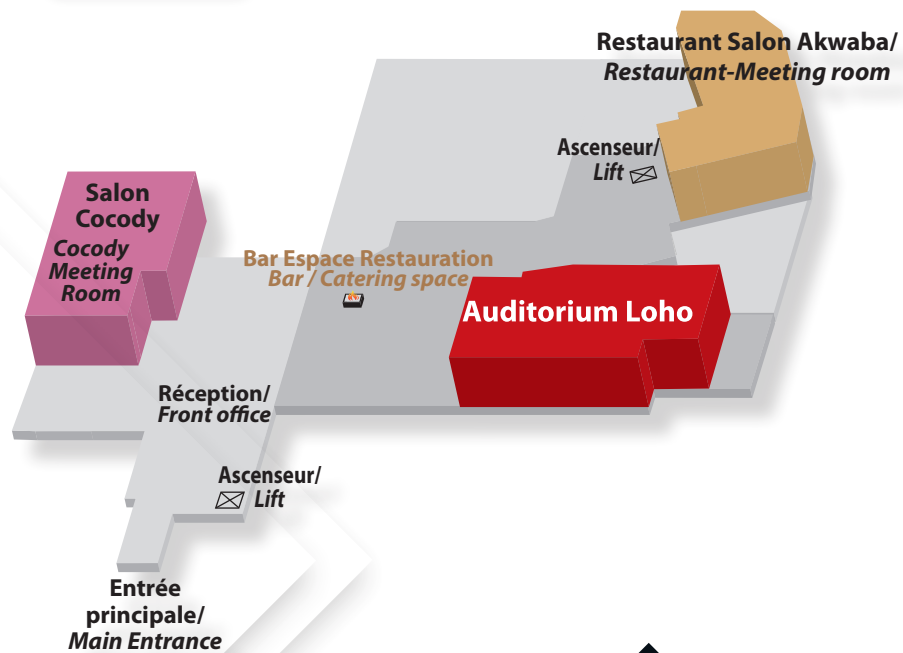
Restaurant Salon Akwaba/
Restaurant-Meeting room

Ascenseur/
Lift

Salon
Cocody
Cocody
Meeting
Room

Bar Espace Restauration
Bar / Catering space

Auditorium Loho

Réception/
Front office

Ascenseur/
Lift

Entrée
principale/
Main Entrance